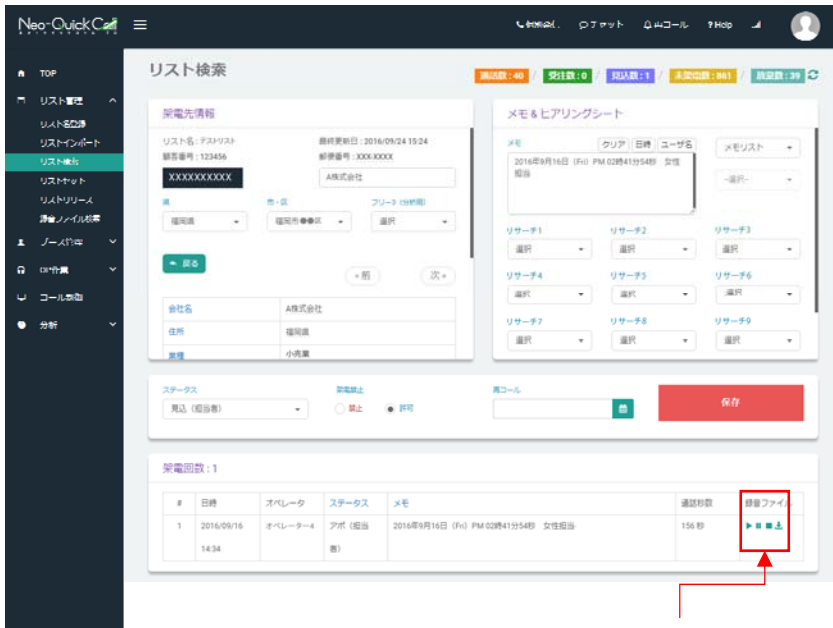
Neo-Quick Call

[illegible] チャット 着信コール ? Help

TOP
リスト管理
リスト名登録
リストインポート
リスト検索
リストセット
リストリリース
録音ファイル検索
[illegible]管理
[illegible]管理
コール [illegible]
分析

リスト検索

通話数：40 受注数：0 見込数：1 未架電数：861 残架電数：39

架電先情報

リスト名：テストリスト
顧客番号：123456
XXXXXXXXXX
最終更新日：2016/09/24 15:24
郵便番号：XXX-XXXX
A株式会社

県
福岡県
市・区
福岡市●●区
フリー3（分析用）
選択

戻る
« 前
次 »

| 会社名 | A株式会社 |
|---|---|
| 住所 | 福岡県 |
| 業種 | 小売業 |

メモ＆ヒアリングシート

メモ
クリア 日時 ユーザ名
メモリスト
2016年9月16日（Fri）PM 02時41分54秒 女性担当
-選択-

リサーチ1 選択
リサーチ2 選択
リサーチ3 選択
リサーチ4 選択
リサーチ5 選択
リサーチ6 選択
リサーチ7 選択
リサーチ8 選択
リサーチ9 選択

ステータス
見込（担当者）
架電禁止
禁止
許可
再コール
保存

架電回数：1

| # | 日時 | オペレータ | ステータス | メモ | 通話秒数 | 録音ファイル |
|---|---|---|---|---|---|---|
| 1 | 2016/09/16 14:34 | オペレーター4 | アポ（担当者） | 2016年9月16日（Fri）PM 02時41分54秒 女性担当 | 156 秒 | |